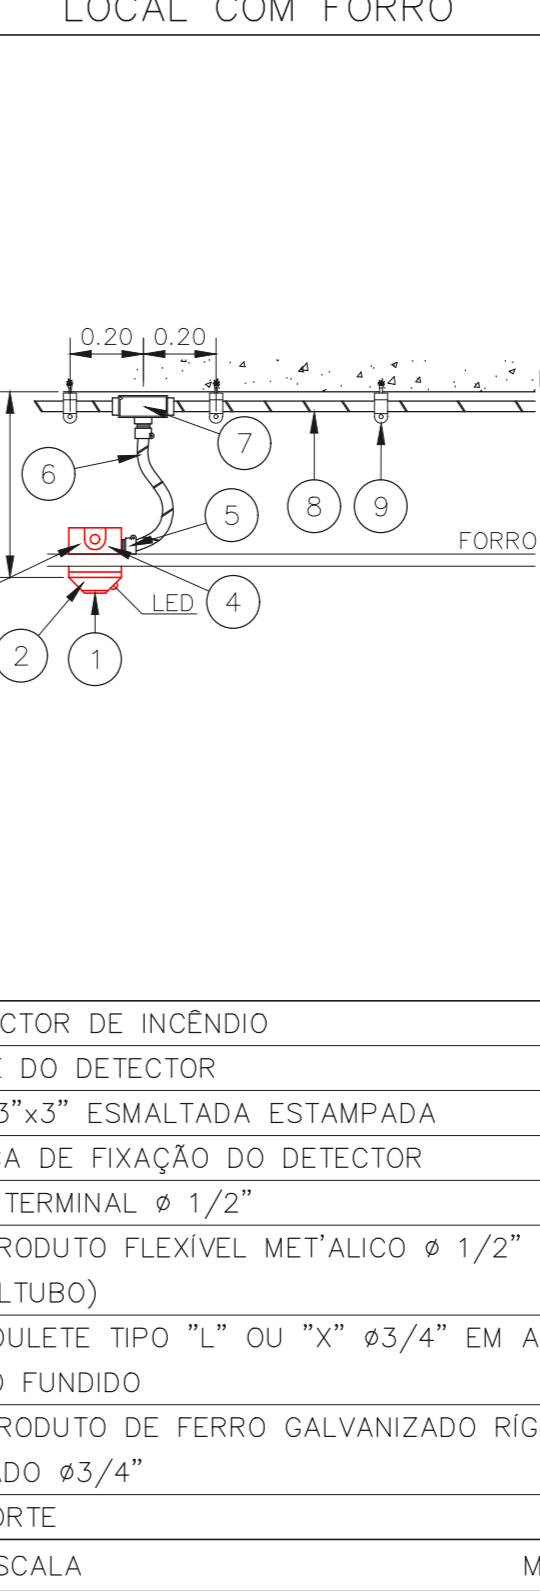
LOCAL COM FORRO

0.20 0.20

7

6

8

9

5

FORRO

LED 4

2 1

CTOR DE INCÊNDIO
DO DETECTOR
3"x3" ESMALTADA ESTAMPADA
A DE FIXAÇÃO DO DETECTOR
TERMINAL ø 1/2"
RODUTO FLEXÍVEL MET'ALICO ø 1/2"
LTUBO)
ULETE TIPO "L" OU "X" ø3/4" EM A
FUNDIDO
RODUTO DE FERRO GALVANIZADO RÍG
DO ø3/4"
RTE
SCALA M